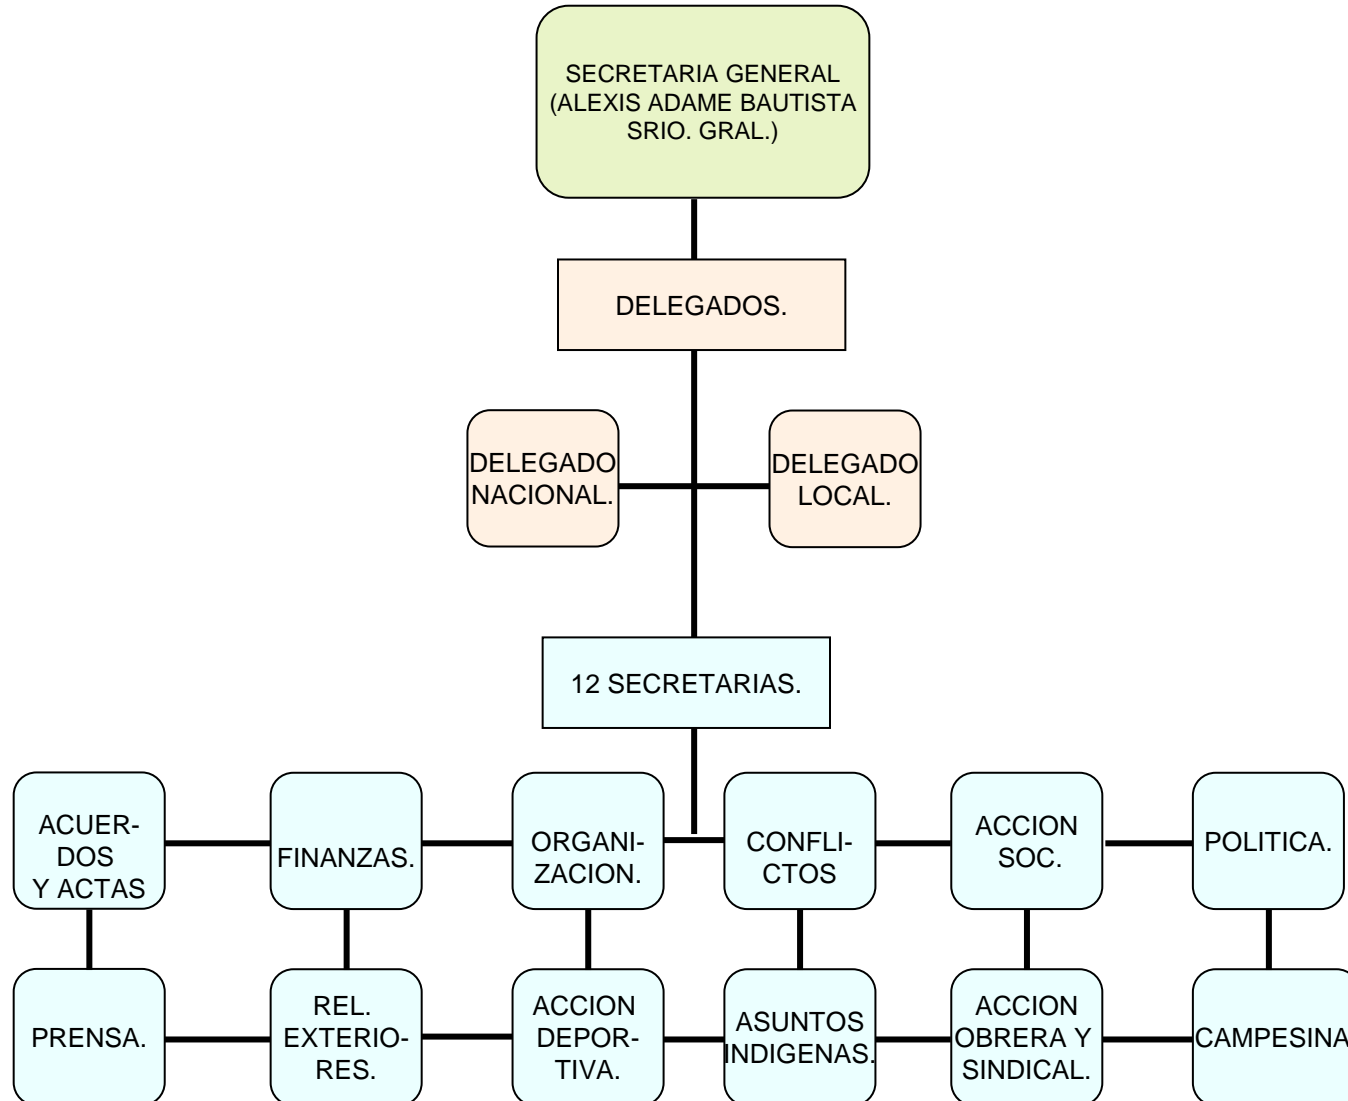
SECRETARIA GENERAL (ALEXIS ADAME BAUTISTA SRIO. GRAL.)

DELEGADOS.

DELEGADO NACIONAL.

DELEGADO LOCAL.

12 SECRETARIAS.

ACUERDOS Y ACTAS

FINANZAS.

ORGANIZACION.

CONFLICTOS

ACCION SOC.

POLITICA.

PRENSA.

REL. EXTERIORES.

ACCION DEPORTIVA.

ASUNTOS INDIGENAS.

ACCION OBRERA Y SINDICAL.

CAMPESINA